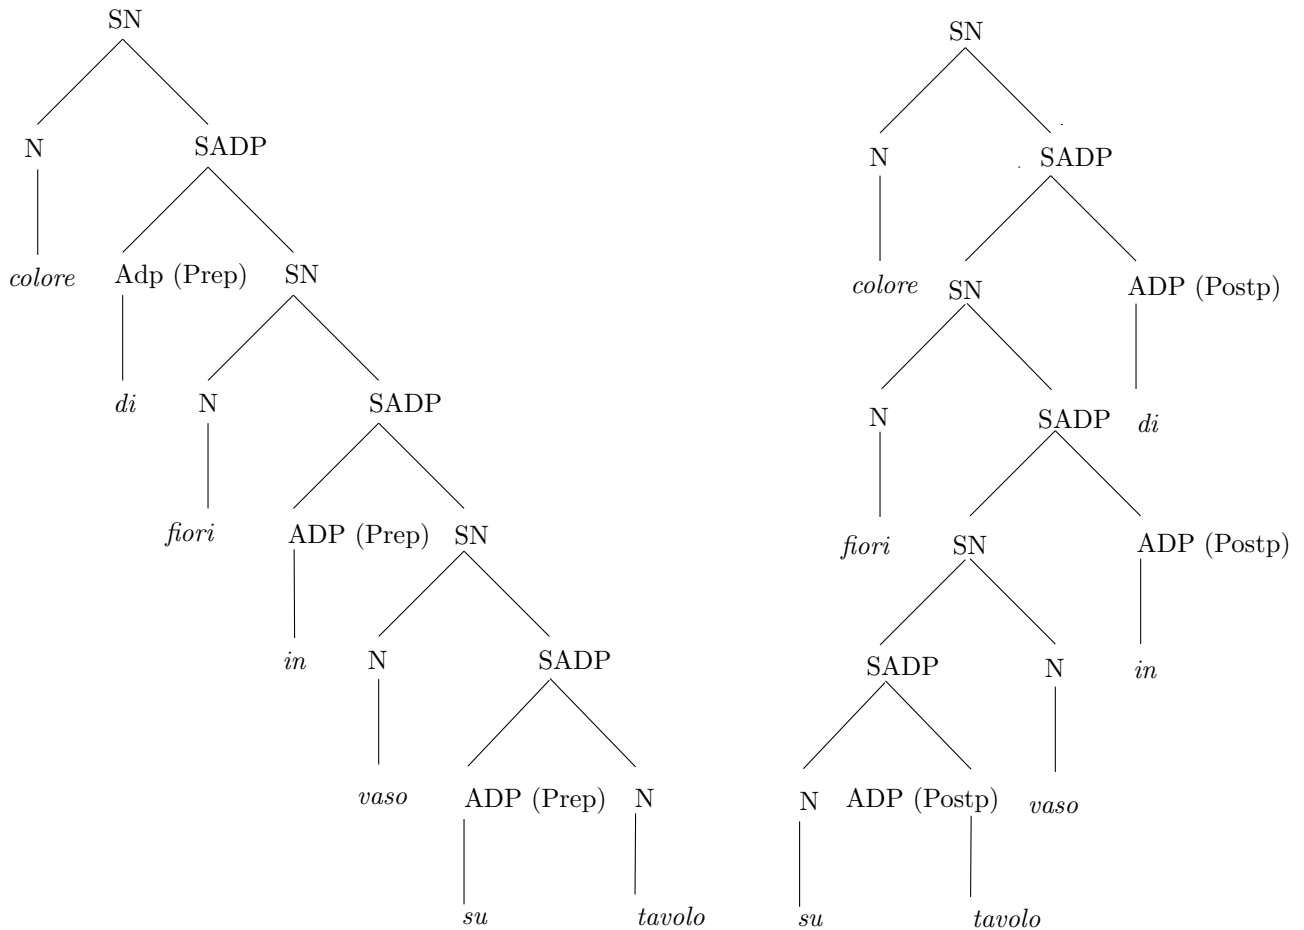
SN

N

SADP

colore

Adp (Prep)

SN

di

N

SADP

fiori

ADP (Prep)

SN

in

N

SADP

vaso

ADP (Prep)

N

su

tavolo

SN

N

SADP

colore

SN

ADP (Postp)

N

SADP

di

fiori

SN

ADP (Postp)

SADP

N

in

N

ADP (Postp)

vaso

su

tavolo